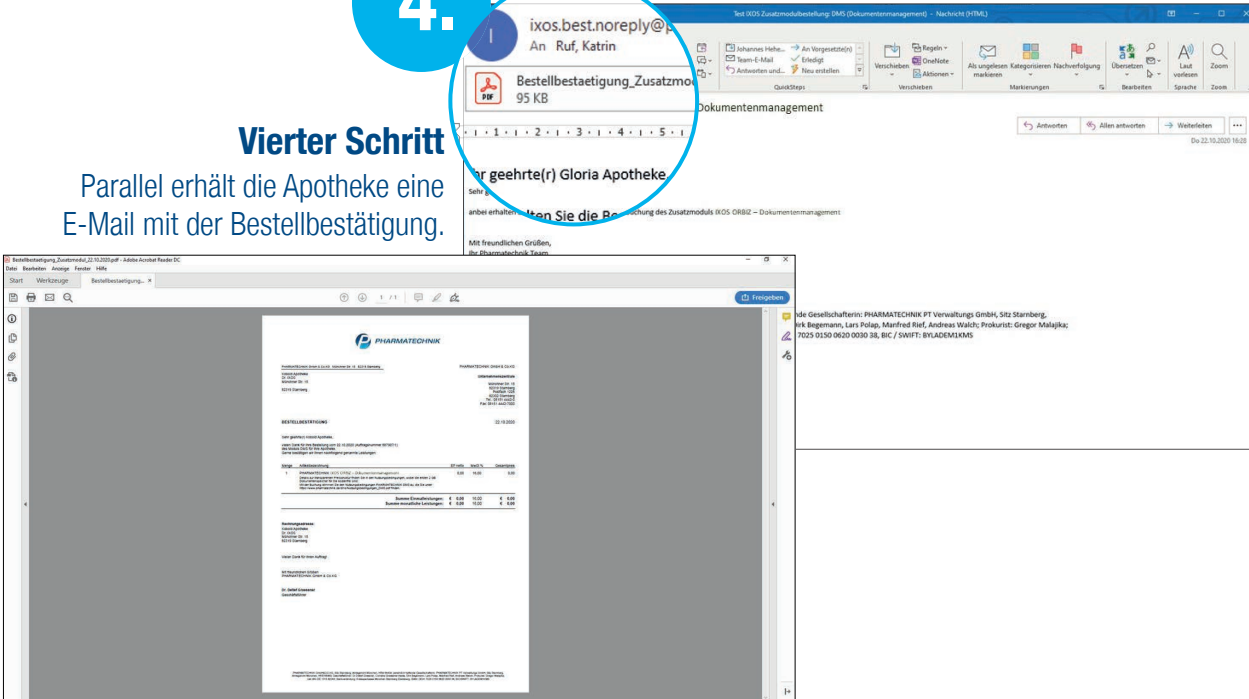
4.

ixos.best.noreply@p
An Ruf, Katrin

Bestellbestaetigung_Zusatzmod
95 KB

Test IXOS Zusatzmodulbestellung: DMS (Dokumentenmanagement) - Nachricht (HTML)

Johannes Hehe... An Vorgesetzte(n) Team-E-Mail Erledigt Antworten und... Neu erstellen
QuickSteps
Verschieben Regeln OneNote Aktionen
Verschieben
Als ungelesen markieren Kategorisieren Nachverfolgung
Markierungen
Übersetzen
Bearbeiten
Laut vorlesen
Sprache
Zoom
Zoom

Dokumentenmanagement

Antworten Allen antworten Weiterleiten
Do 22.10.2020 16:28

Vierter Schritt

Parallel erhält die Apotheke eine E-Mail mit der Bestellbestätigung.

hr geehrte(r) Gloria Apotheke,

Sehr g

anbei erhalten Sie die Be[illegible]ung des Zusatzmoduls IXOS ORBIZ – Dokumentenmanagement

Mit freundlichen Grüßen,
Ihr Pharmatechnik Team

nde Gesellschafterin: PHARMATECHNIK PT Verwaltungs GmbH, Sitz Starnberg,
irk Begemann, Lars Polap, Manfred Rief, Andreas Walch; Prokurist: Gregor Malajika;
7025 0150 0620 0030 38, BIC / SWIFT: BYLADEM1KMS

Bestellbestaetigung_Zusatzmodul_22.10.2020.pdf - Adobe Acrobat Reader DC
Datei Bearbeiten Anzeige Fenster Hilfe
Start Werkzeuge Bestellbestaetigung... ×
1 /1
Freigeben

PHARMATECHNIK

BESTELLBESTÄTIGUNG
22.10.2020

Summe Einmalleistungen: € 0,00 16,00 € 0,00
Summe monatliche Leistungen: € 0,00 16,00 € 0,00

Rechnungsadresse:

Vielen Dank für Ihren Auftrag!

Mit freundlichen Grüßen
PHARMATECHNIK GmbH & Co KG